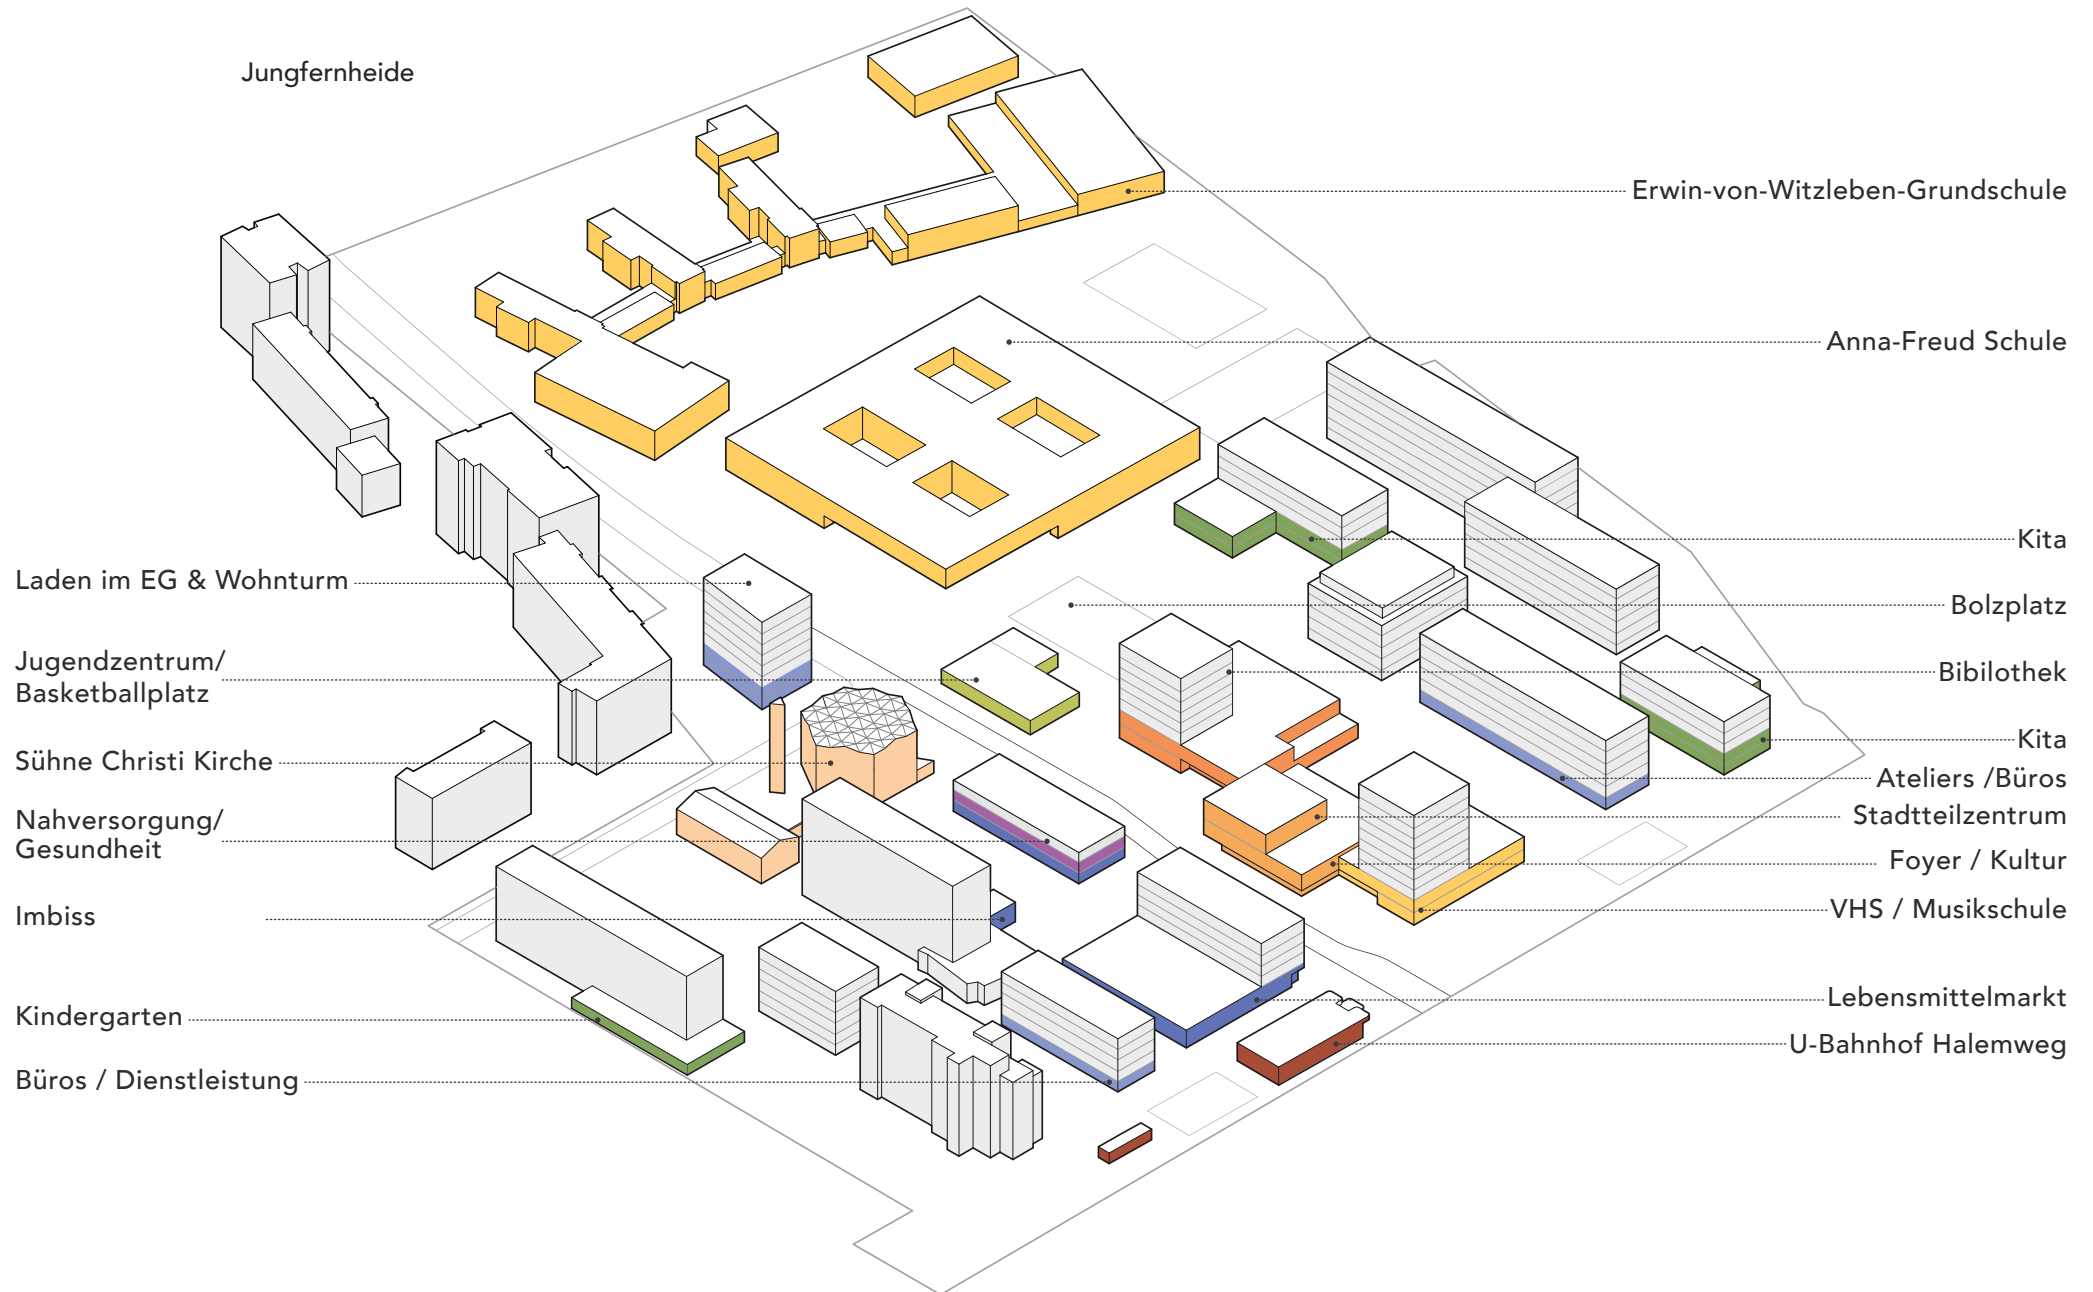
Jungfernheide

Erwin-von-Witzleben-Grundschule

Anna-Freud Schule

Kita

Bolzplatz

Bibilothek

Kita

Ateliers /Büros

Stadtteilzentrum

Foyer / Kultur

VHS / Musikschule

Lebensmittelmarkt

U-Bahnhof Halemweg

Laden im EG & Wohnturm

Jugendzentrum/ Basketballplatz

Sühne Christi Kirche

Nahversorgung/ Gesundheit

Imbiss

Kindergarten

Büros / Dienstleistung